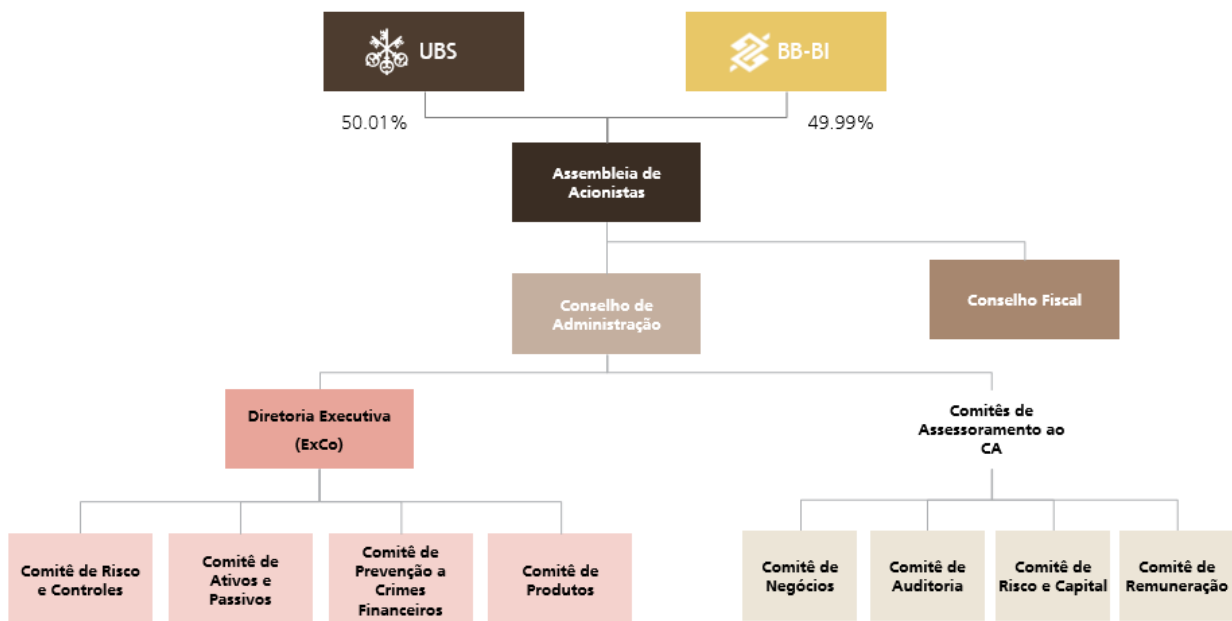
UBS

BB-BI

50.01%

49.99%

Assembleia de Acionistas

Conselho de Administração

Conselho Fiscal

Diretoria Executiva (ExCo)

Comitês de Assessoramento ao CA

Comitê de Risco e Controles

Comitê de Ativos e Passivos

Comitê de Prevenção a Crimes Financeiros

Comitê de Produtos

Comitê de Negócios

Comitê de Auditoria

Comitê de Risco e Capital

Comitê de Remuneração